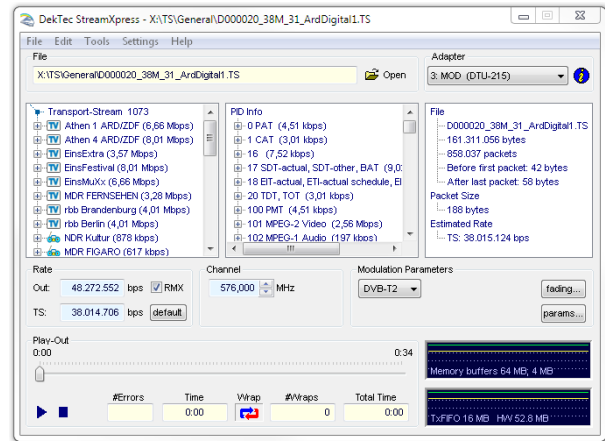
DekTec StreamXpress - X:\TS\General\D000020_38M_31_ArdDigital1.TS

File Edit Tools Settings Help

File
X:\TS\General\D000020_38M_31_ArdDigital1.TS
Open

Adapter
3: MOD (DTU-215)

Transport-Stream 1073
TV Athen 1 ARD/ZDF (6,66 Mbps)
TV Athen 4 ARD/ZDF (8,01 Mbps)
TV EinsExtra (3,57 Mbps)
TV EinsFestival (8,01 Mbps)
TV EinsMuXx (6,66 Mbps)
TV MDR FERNSEHEN (3,28 Mbps)
TV rbb Brandenburg (4,01 Mbps)
TV rbb Berlin (4,01 Mbps)
NDR Kultur (878 kbps)
MDR FIGARO (617 kbps)

PID Info
0 PAT (4,51 kbps)
1 CAT (3,01 kbps)
16 (7,52 kbps)
17 SDT-actual, SDT-other, BAT (9,0
18 EIT-actual, ETI-actual schedule, EI
20 TDT, TOT (3,01 kbps)
100 PMT (4,51 kbps)
101 MPEG-2 Video (2,56 Mbps)
102 MPEG-1 Audio (197 kbps)

File
D000020_38M_31_ArdDigital1.TS
161.311.056 bytes
858.037 packets
Before first packet: 42 bytes
After last packet: 58 bytes
Packet Size
188 bytes
Estimated Rate
TS: 38.015.124 bps

Rate
Out: 48.272.552 bps RMX
TS: 38.014.706 bps default

Channel
576,000 MHz

Modulation Parameters
DVB-T2
fading...
params...

Play-Out
0:00
0:34

Memory buffers 64 MB; 4 MB

#Errors Time Wrap #Wraps Total Time
0:00 0 0:00

TxFIFO 16 MB, HW 52.8 MB